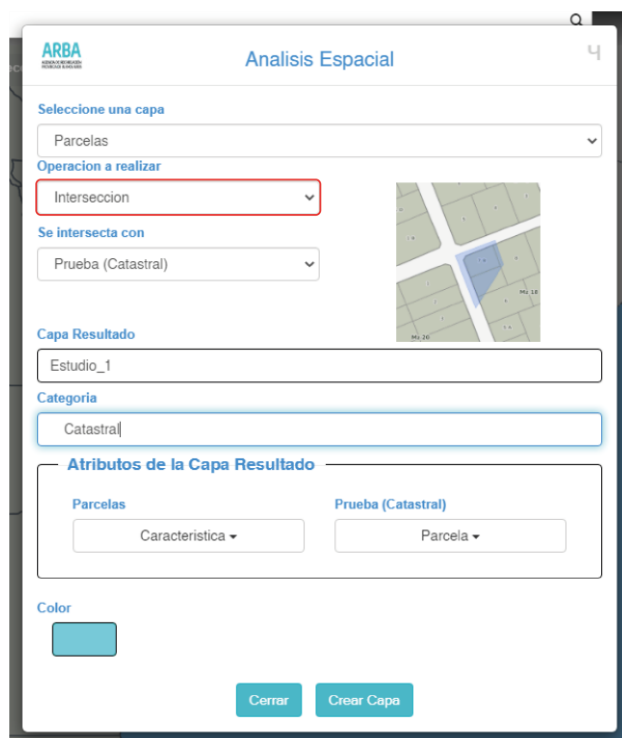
ARBA

Analisis Espacial

Seleccione una capa

Parcelas

Operacion a realizar

Interseccion

Se intersecta con

Prueba (Catastral)

Mz 18

Mz 26

Capa Resultado

Estudio_1

Categoria

Catastral

Atributos de la Capa Resultado

Parcelas

Caracteristica

Prueba (Catastral)

Parcela

Color

Cerrar

Crear Capa